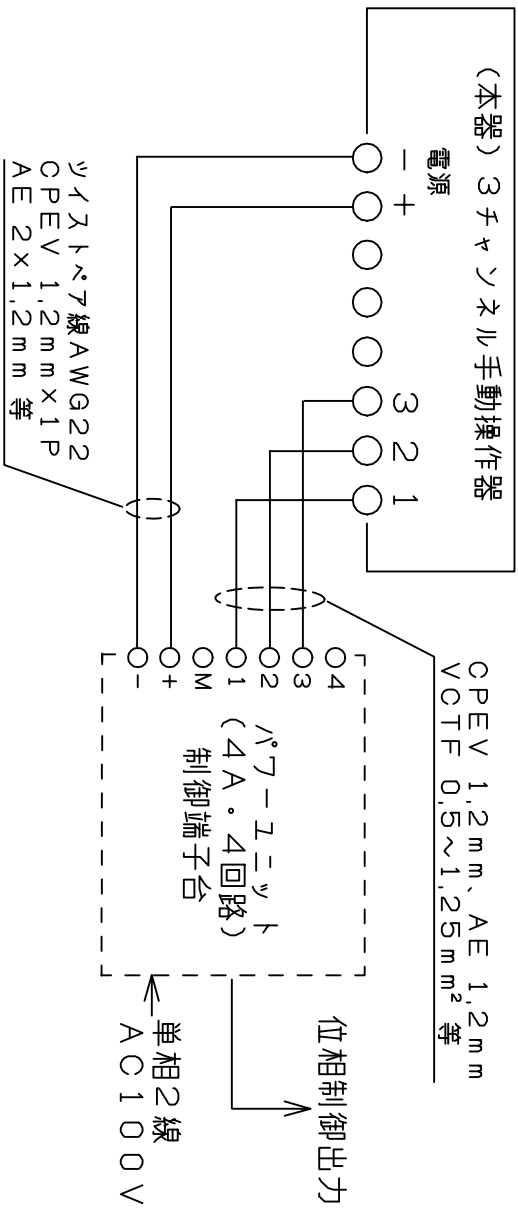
（本器）３チャンネル手動操作器

電源
－ ＋ ３ ２ １

ツイストペア線ＡＷＧ２２
ＣＰＥＶ 1.2ｍｍ×1Ｐ
ＡＥ ２×1.2ｍｍ 等

ＣＰＥＶ 1.2ｍｍ、ＡＥ 1.2ｍｍ
ＶＣＴＦ 0.5～1.25ｍｍ$^2$ 等

4 3 2 1 M + －

パワーユニット
（４Ａ・４回路）
制御端子台

位相制御出力

単相２線
ＡＣ１００Ｖ